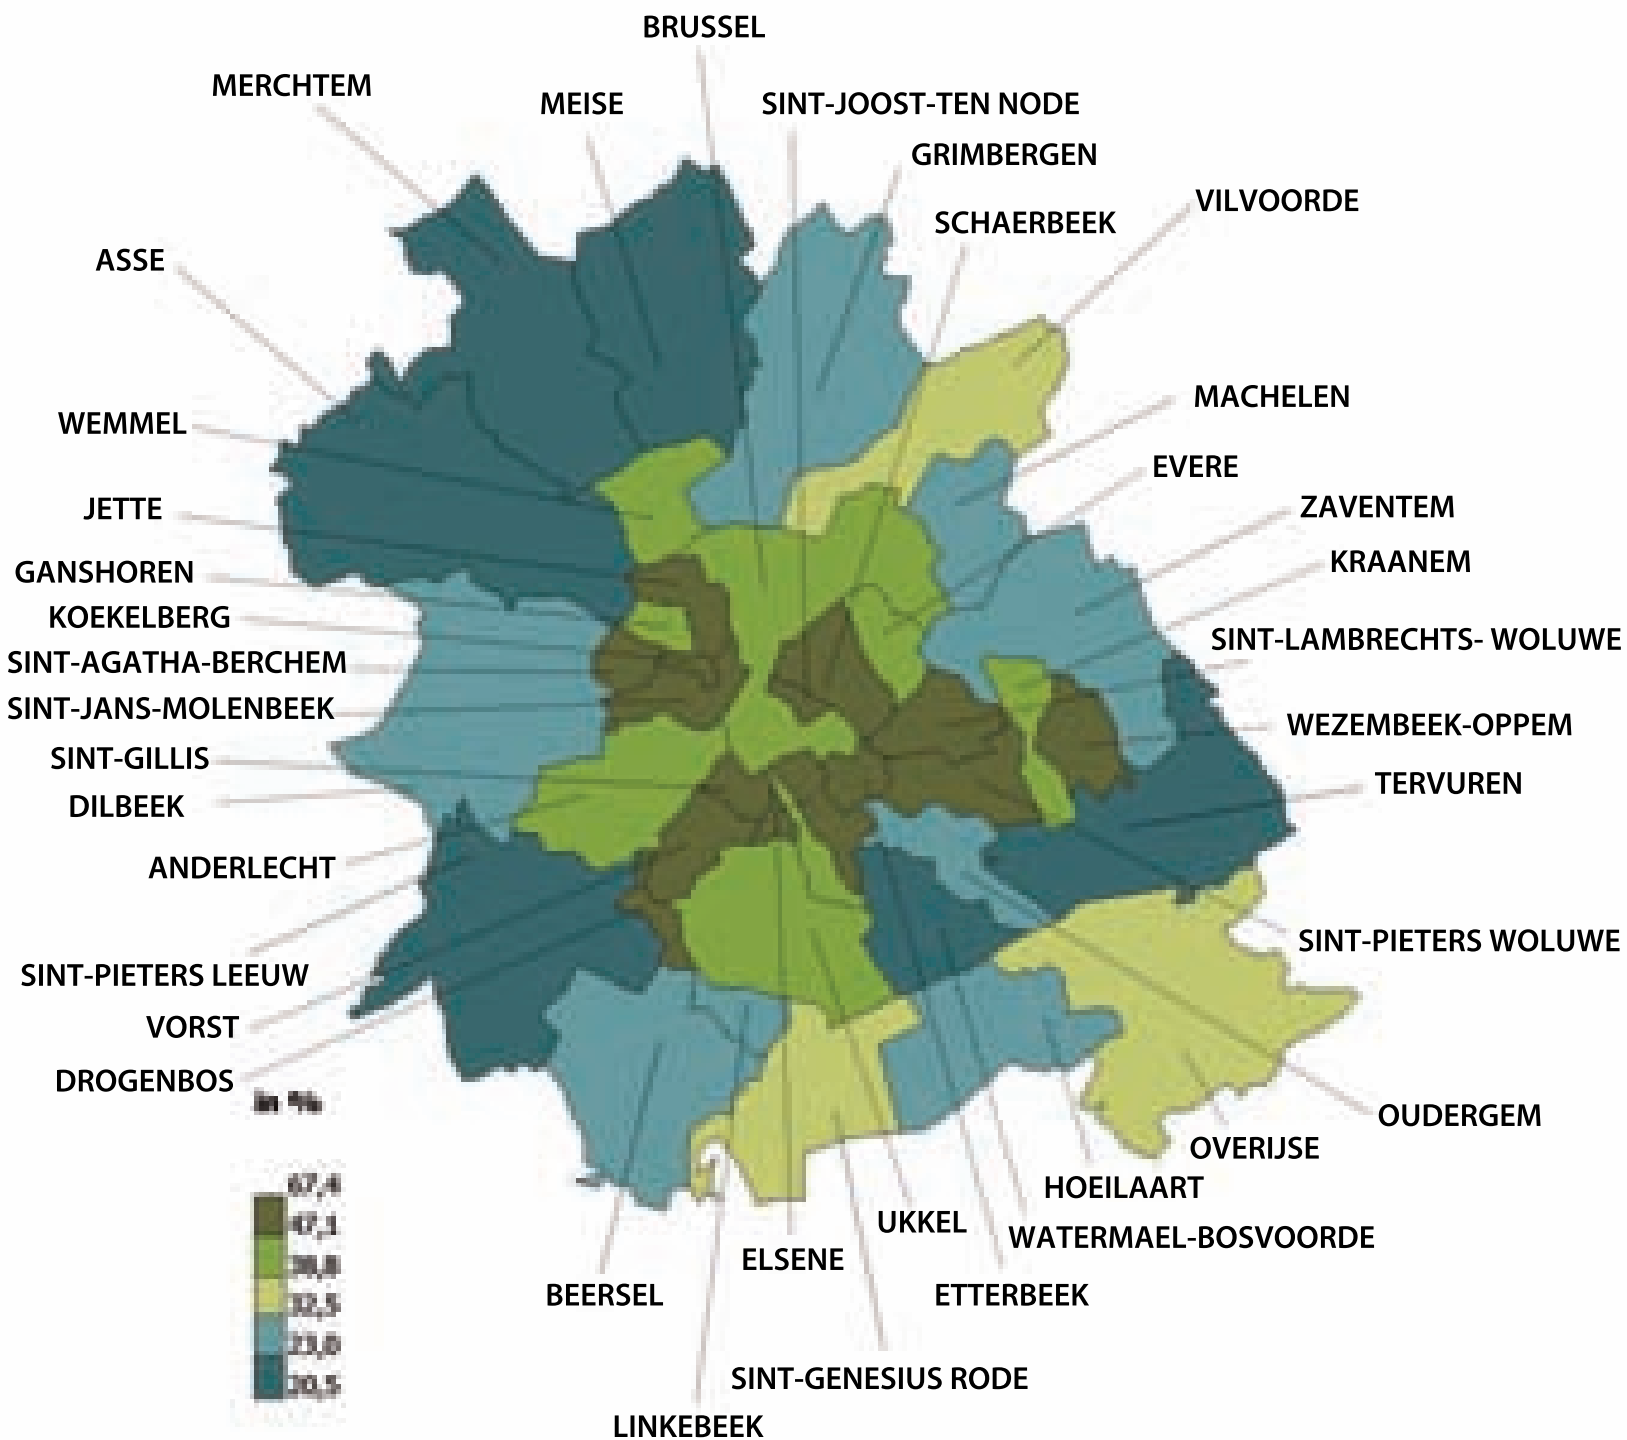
BRUSSEL

MERCHTEM

MEISE

SINT-JOOST-TEN NODE

GRIMBERGEN

SCHAERBEEK

VILVOORDE

ASSE

MACHELEN

WEMMEL

EVERE

ZAVENTEM

JETTE

KRAANEM

GANSHOREN

KOEKELBERG

SINT-LAMBRECHTS- WOLUWE

SINT-AGATHA-BERCHEM

SINT-JANS-MOLENBEEK

WEZEMBEEK-OPPEM

SINT-GILLIS

TERVUREN

DILBEEK

ANDERLECHT

SINT-PIETERS WOLUWE

SINT-PIETERS LEEUW

VORST

DROGENBOS

in %

OUDERGEM

OVERIJSE

HOEILAART

67,4

47,1

38,8

32,5

23,0

20,5

UKKEL

WATERMAEL-BOSVOORDE

ELSENE

BEERSEL

ETTERBEEK

SINT-GENESIUS RODE

LINKEBEEK